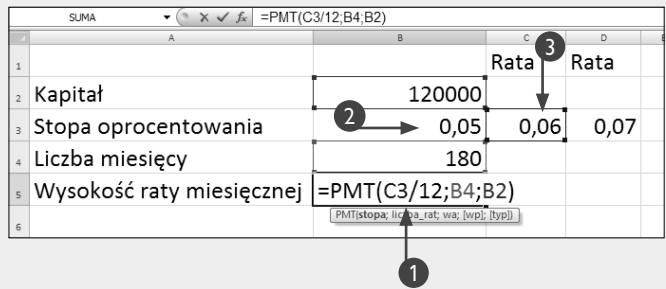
SUMA $f_x$ =PMT(C3/12;B4;B2)

| | A | B | C | D | E |
|---|---|---|---|---|---|
| 1 | | | Rata | Rata | |
| 2 | Kapitał | 120000 | | | |
| 3 | Stopa oprocentowania | 0,05 | 0,06 | 0,07 | |
| 4 | Liczba miesięcy | 180 | | | |
| 5 | Wysokość raty miesięcznej | =PMT(C3/12;B4;B2) | | | |
| 6 | | PMT(stopa; liczba_rat; wa; [wp]; [typ]) | | | |

3
2
1